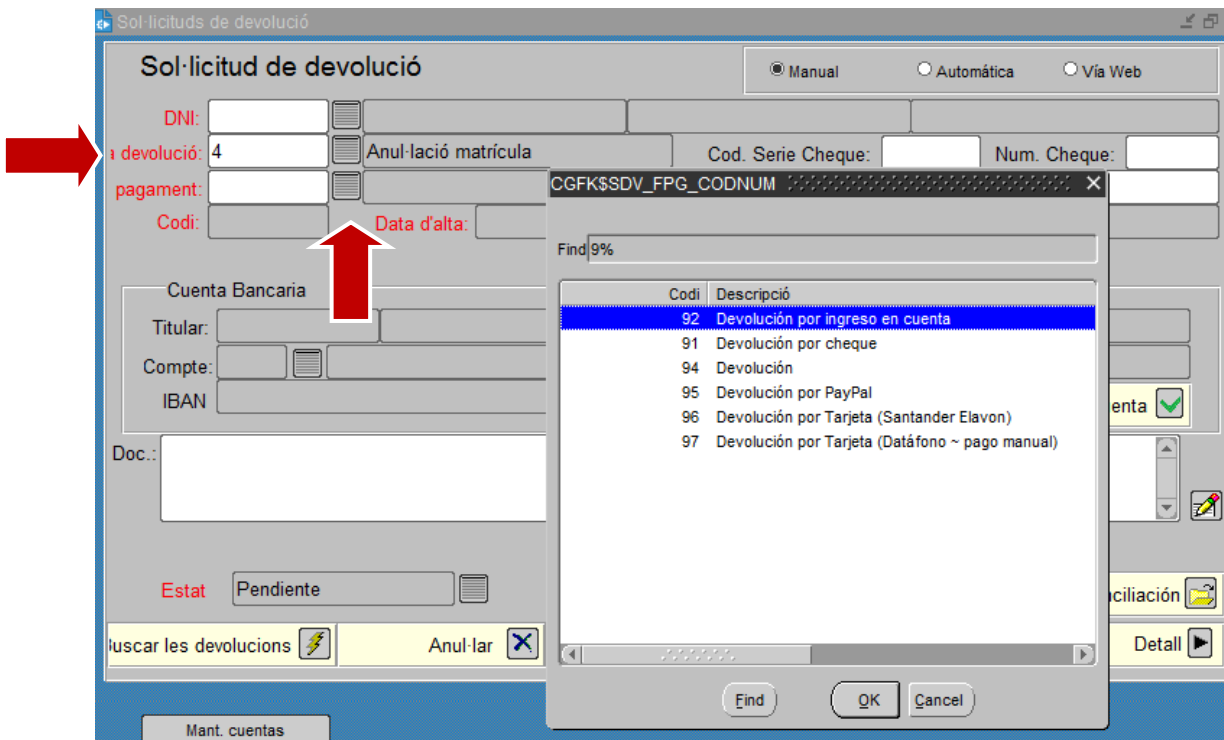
Sol·licituds de devolució

Sol·licitud de devolució

Manual
Automática
Vía Web

DNI:
a devolució: 4
Anul·lació matrícula
Cod. Serie Cheque:
Num. Cheque:
pagament:
Codi:
Data d'alta:

Cuenta Bancaria
Titular:
Compte:
IBAN

Doc.:

Estat
Pendiente

Buscar les devolucions
Anul·lar
Detall
ciliación
enta

Mant. cuentas

CGFK$SDV_FPG_CODNUM

Find 9%

| Codi | Descripció |
|---|---|
| 92 | Devolución por ingreso en cuenta |
| 91 | Devolución por cheque |
| 94 | Devolución |
| 95 | Devolución por PayPal |
| 96 | Devolución por Tarjeta (Santander Elavon) |
| 97 | Devolución por Tarjeta (Datáfono ~ pago manual) |

Find
OK
Cancel